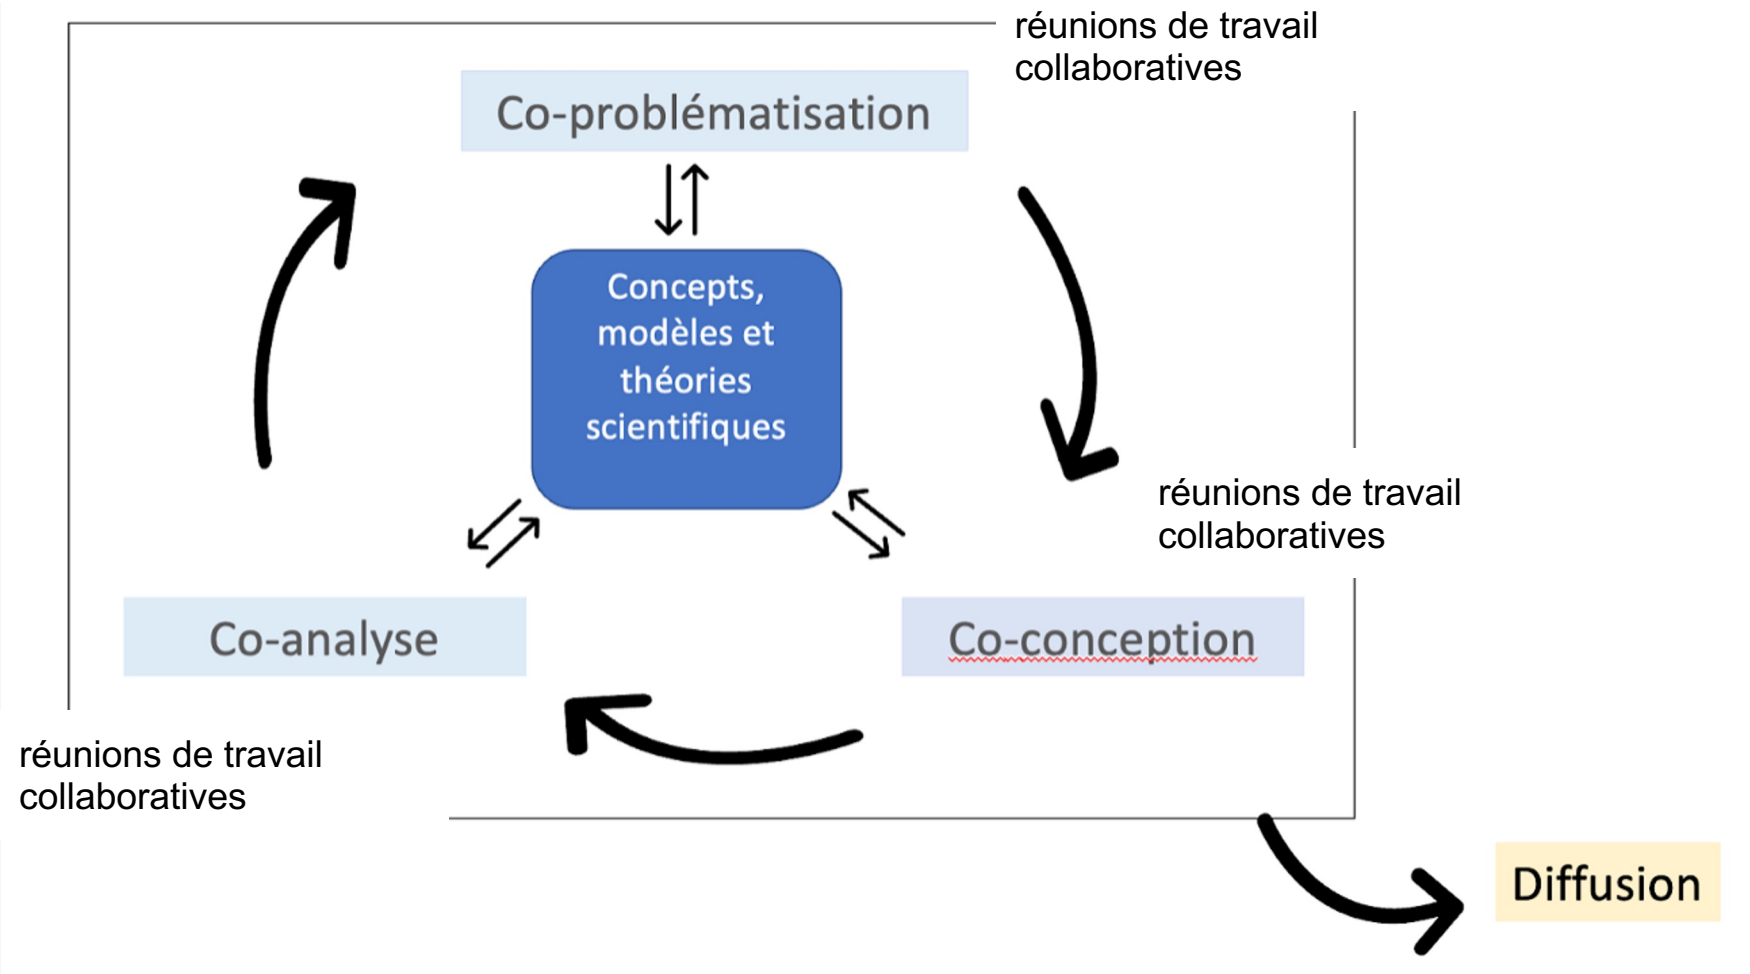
réunions de travail collaboratives

Co-problématisation

Concepts, modèles et théories scientifiques

réunions de travail collaboratives

Co-analyse

Co-conception

réunions de travail collaboratives

Diffusion